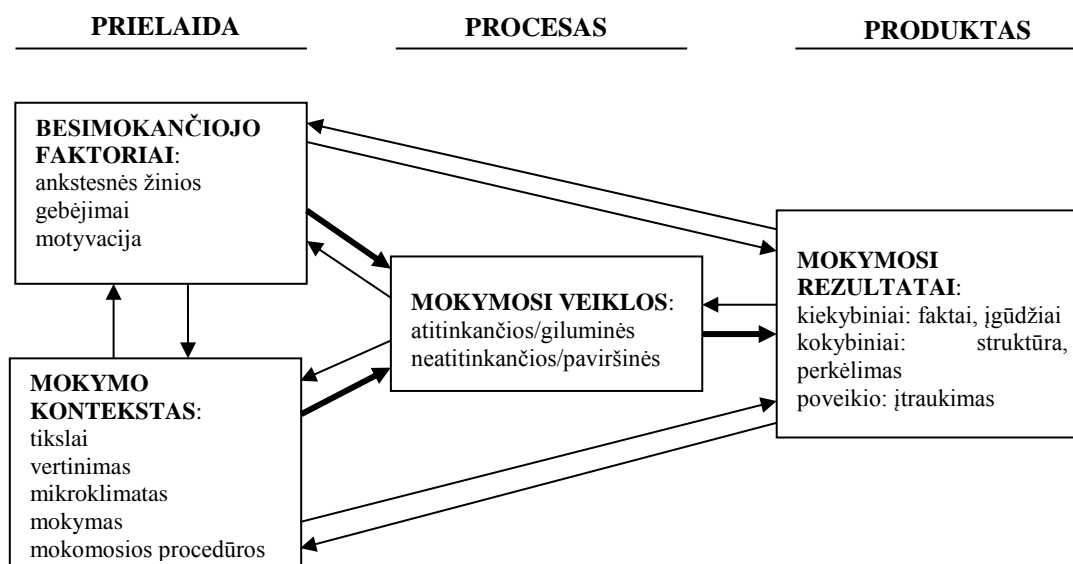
PRIELAIDA

PROCESAS

PRODUKTAS

BESIMOKANČIOJO FAKTORIAI:
ankstesnės žinios
gebėjimai
motyvacija

MOKYMOSI VEIKLOS:
atitinkančios/giluminės
neatitinkančios/paviršinės

MOKYMOSI REZULTATAI:
kiekybiniai: faktai, įgūdžiai
kokybiniai: struktūra, perkėlimas
poveikio: įtraukimas

MOKYMO KONTEKSTAS:
tikslai
vertinimas
mikroklimatas
mokymas
mokomosios procedūros